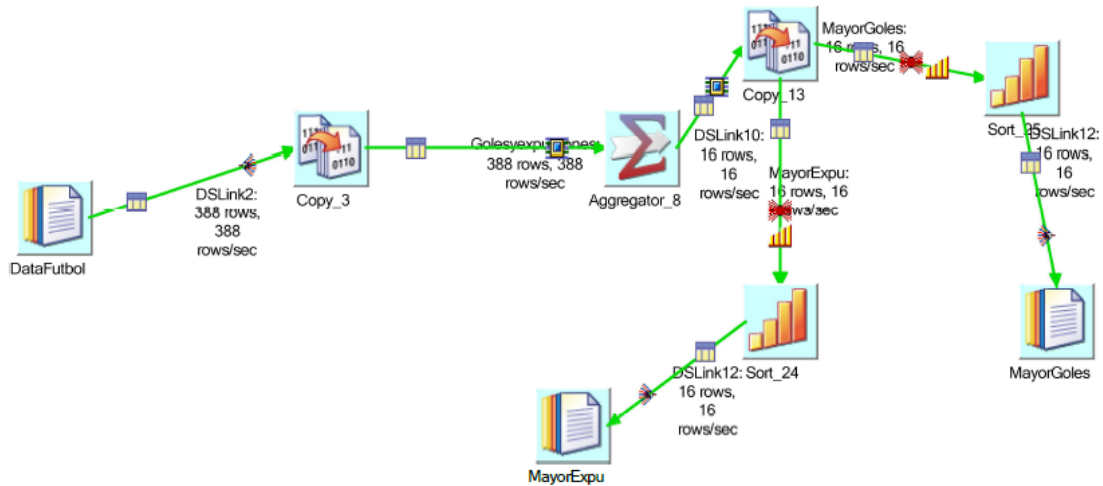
DataFutbol

DSLink2: 388 rows, 388 rows/sec

Copy_3

Golesyexpu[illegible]ones: 388 rows, 388 rows/sec

Aggregator_8

Copy_13

MayorGoles: 16 rows, 16 rows/sec

Sort_25

DSLink10: 16 rows, 16 rows/sec

MayorExpu: 16 rows, 16 rows/sec

DSLink12: 16 rows, 16 rows/sec

Sort_24

DSLink12: 16 rows, 16 rows/sec

MayorGoles

MayorExpu